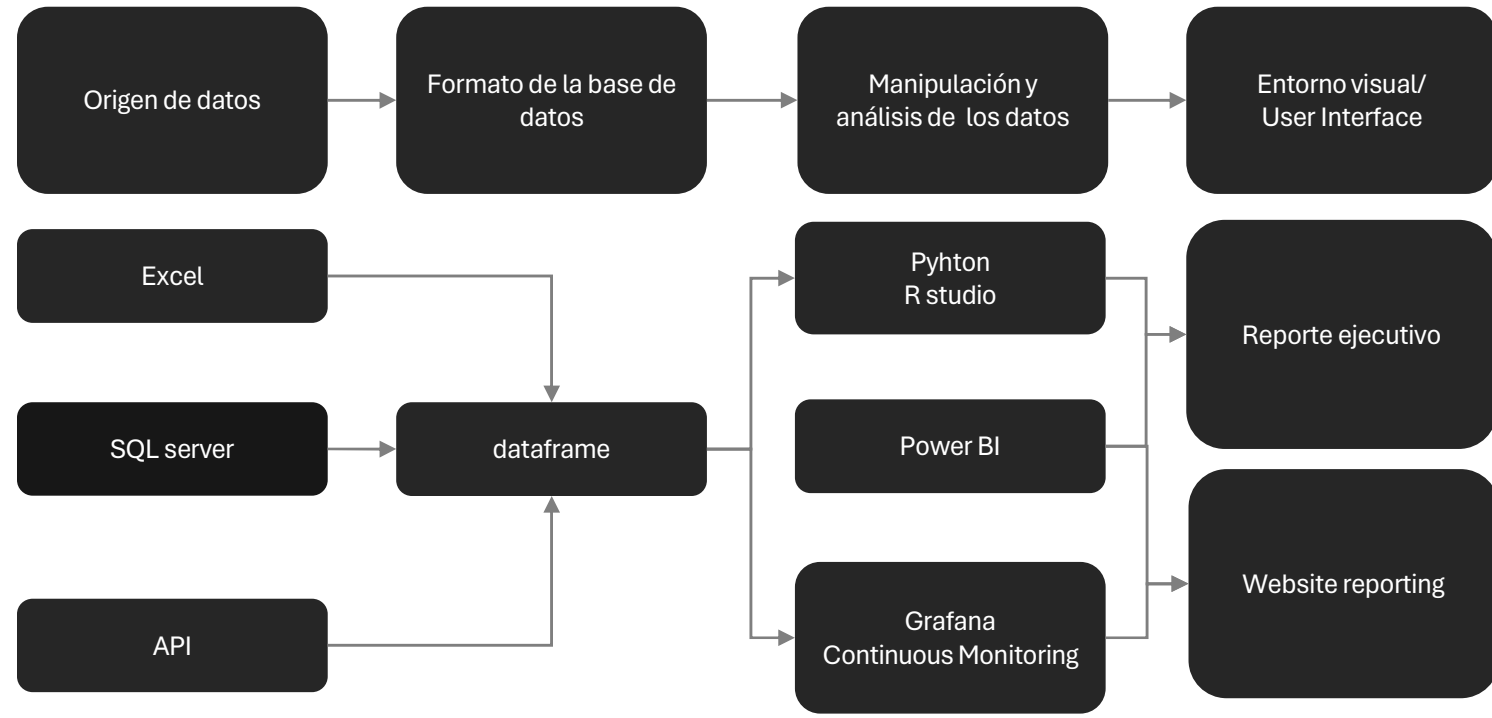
Origen de datos

Formato de la base de datos

Manipulación y análisis de los datos

Entorno visual/ User Interface

Excel

SQL server

API

dataframe

Pyhton
R studio

Power BI

Grafana
Continuous Monitoring

Reporte ejecutivo

Website reporting